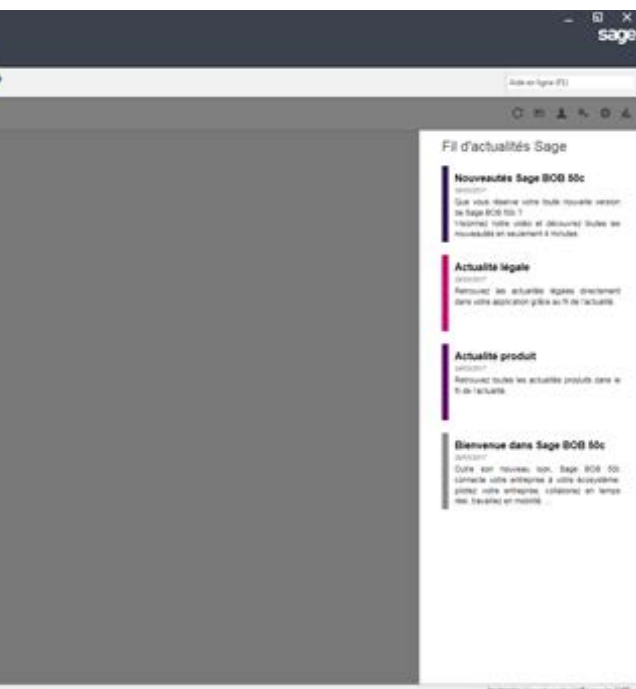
sage

Aide en ligne (F1)

Fil d'actualités Sage

Nouveautés Sage BOB 50c
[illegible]
Que vous réserve votre toute nouvelle version de Sage BOB 50c ? Visionnez notre vidéo et découvrez toutes les nouveautés en seulement 4 minutes.

Actualité légale
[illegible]
Retrouvez les actualités légales directement dans votre application grâce au fil de l'actualité.

Actualité produit
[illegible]
Retrouvez toutes les actualités produits dans le fil de l'actualité.

Bienvenue dans Sage BOB 50c
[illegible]
Outre son nouveau look, Sage BOB 50c connecte votre entreprise à votre écosystème: pilotez votre entreprise, collaborez en temps réel, travaillez en mobilité ...

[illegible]